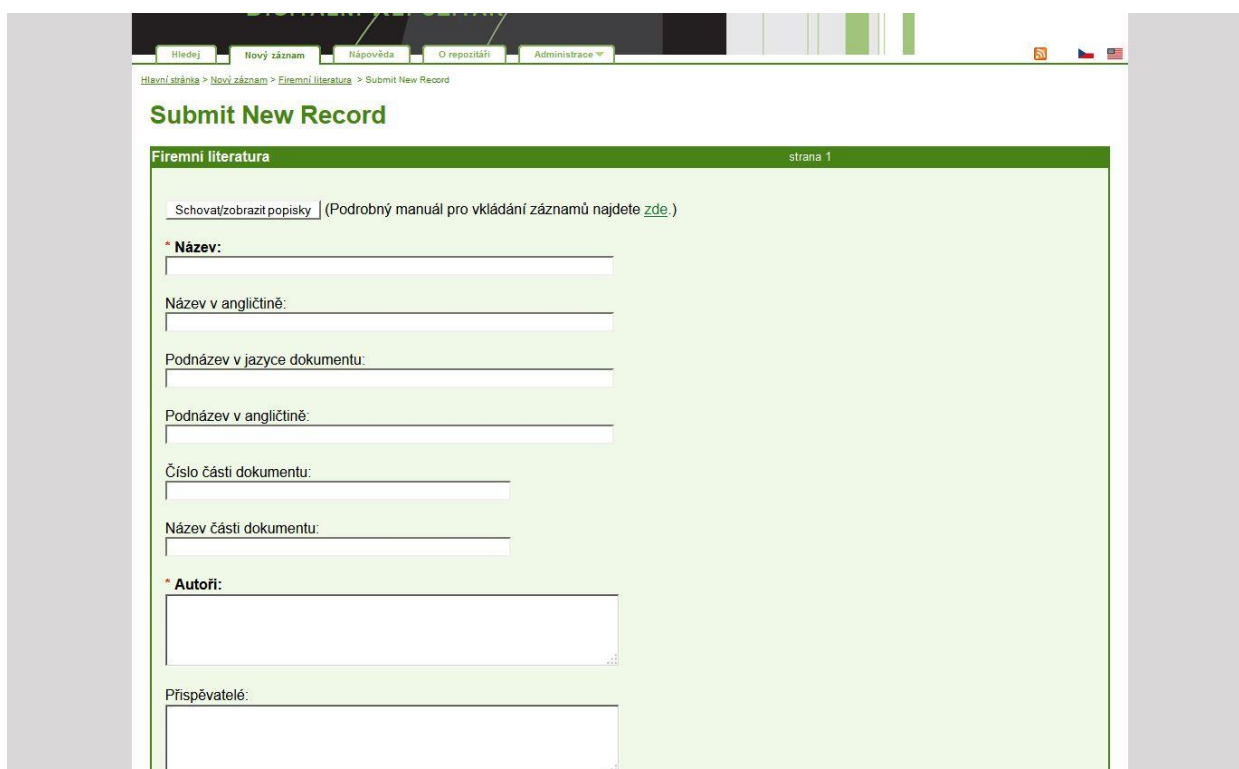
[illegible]

Hledej | Nový záznam | Nápověda | O repozitáři | Administrace

Hlavní stránka > Nový záznam > Firemní literatura > Submit New Record

Submit New Record

Firemní literatura

strana 1

Schovat/zobrazit popisky (Podrobný manuál pro vkládání záznamů najdete zde.)

* Název:

Název v angličtině:

Podnázev v jazyce dokumentu:

Podnázev v angličtině:

Číslo části dokumentu:

Název části dokumentu:

* Autoři:

Přispěvatelé: